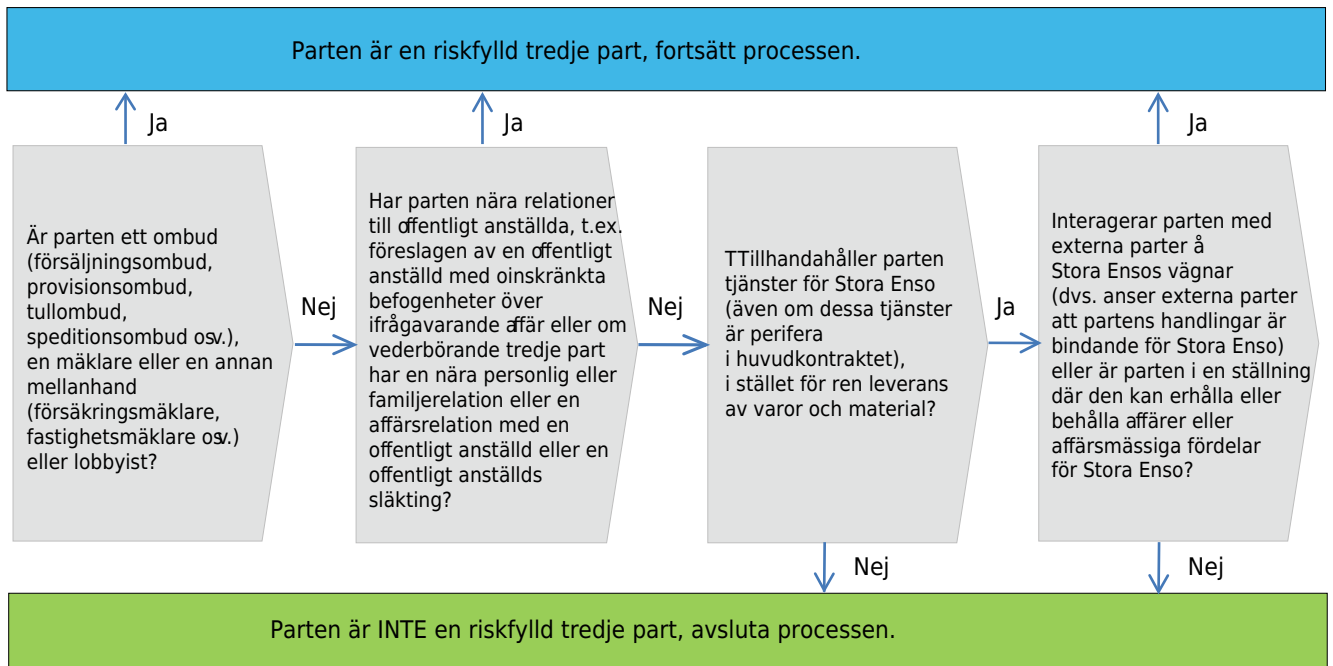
Parten är en riskfylld tredje part, fortsätt processen.

Ja

Ja

Ja

Är parten ett ombud (försäljningsombud, provisionsombud, tullombud, speditionsombud osv.), en mäklare eller en annan mellanhand (försäkringsmäklare, fastighetsmäklare osv.) eller lobbyist?

Nej

Har parten nära relationer till offentligt anställda, t.ex. föreslagen av en offentligt anställd med oinskränkta befogenheter över ifrågavarande affär eller om vederbörande tredje part har en nära personlig eller familjerelation eller en affärsrelation med en offentligt anställd eller en offentligt anställds släkting?

Nej

TTillhandahåller parten tjänster för Stora Enso (även om dessa tjänster är perifera i huvudkontraktet), i stället för ren leverans av varor och material?

Ja

Interagerar parten med externa parter å Stora Ensos vägnar (dvs. anser externa parter att partens handlingar är bindande för Stora Enso) eller är parten i en ställning där den kan erhålla eller behålla affärer eller affärsmässiga fördelar för Stora Enso?

Nej

Nej

Parten är INTE en riskfylld tredje part, avsluta processen.